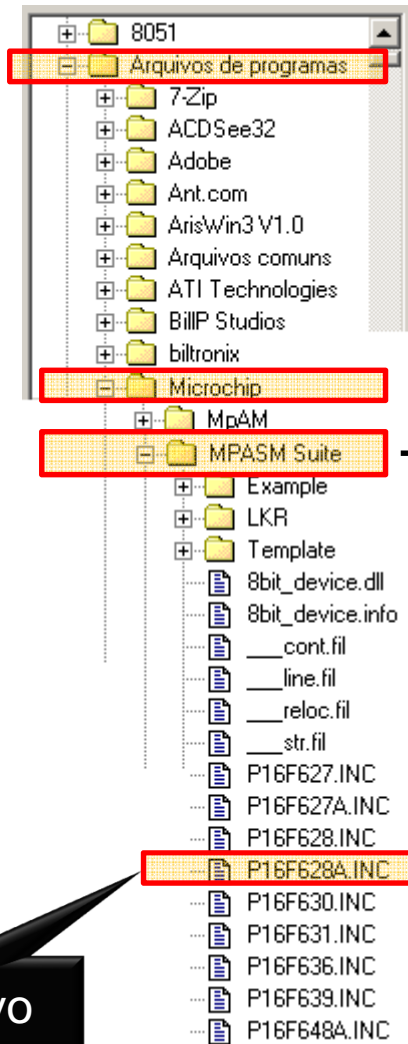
8051
Arquivos de programas
7-Zip
ACDSee32
Adobe
Ant.com
ArisWin3 V1.0
Arquivos comuns
ATI Technologies
BillP Studios
biltronix
Microchip
MpAM
MPASM Suite
Example
LKR
Template
8bit_device.dll
8bit_device.info
___cont.fil
___line.fil
___reloc.fil
___str.fil
P16F627.INC
P16F627A.INC
P16F628.INC
P16F628A.INC
P16F630.INC
P16F631.INC
P16F636.INC
P16F639.INC
P16F648A.INC
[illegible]vo